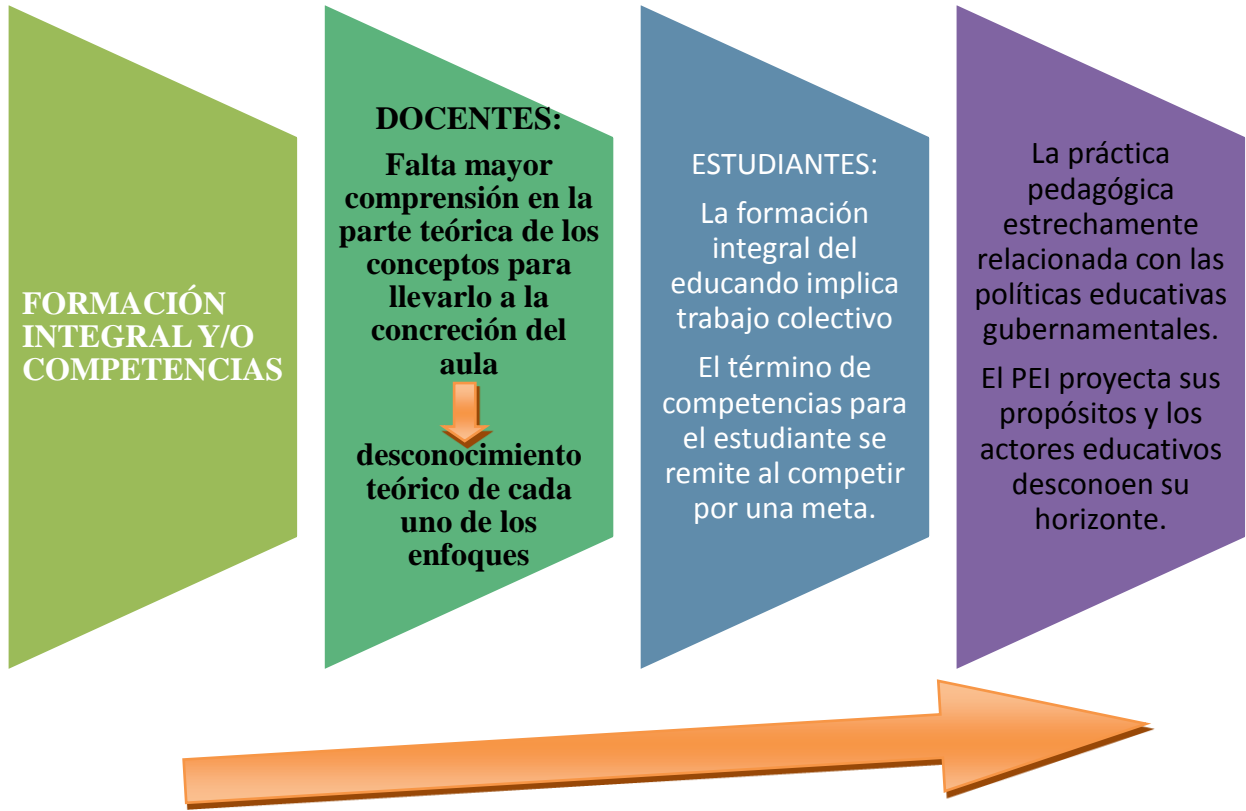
FORMACIÓN INTEGRAL Y/O COMPETENCIAS

DOCENTES:

Falta mayor comprensión en la parte teórica de los conceptos para llevarlo a la concreción del aula

desconocimiento teórico de cada uno de los enfoques

ESTUDIANTES:

La formación integral del educando implica trabajo colectivo

El término de competencias para el estudiante se remite al competir por una meta.

La práctica pedagógica estrechamente relacionada con las políticas educativas gubernamentales.

El PEI proyecta sus propósitos y los actores educativos desconoen su horizonte.